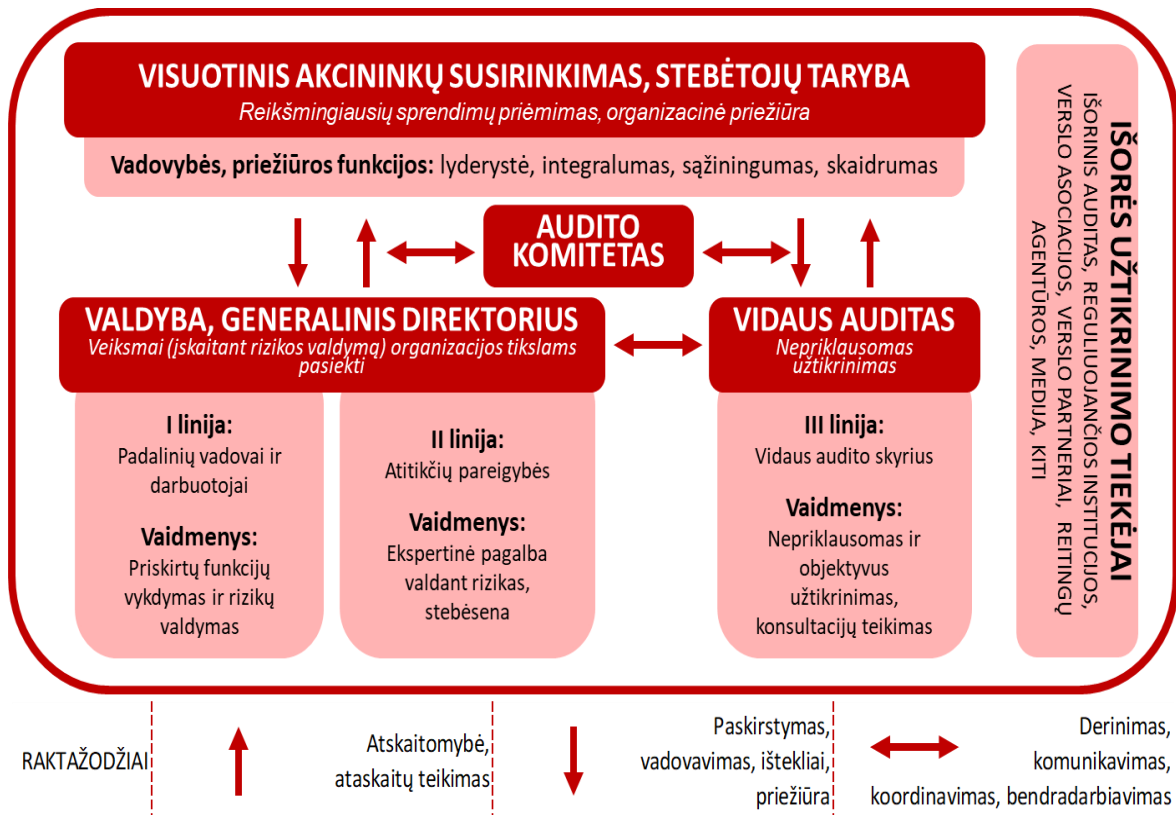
VISUOTINIS AKCININKŲ SUSIRINKIMAS, STEBĖTOJŲ TARYBA
Reikšmingiausių sprendimų priėmimas, organizacinė priežiūra

Vadovybės, priežiūros funkcijos: lyderystė, integralumas, sąžiningumas, skaidrumas

AUDITO KOMITETAS

VALDYBA, GENERALINIS DIREKTORIUS
Veiksmai (įskaitant rizikos valdymą) organizacijos tikslams pasiekti

VIDAUS AUDITAS
Nepriklausomas užtikrinimas

I linija:
Padalinių vadovai ir darbuotojai

Vaidmenys:
Priskirtų funkcijų vykdymas ir rizikų valdymas

II linija:
Atitikčių pareigybės

Vaidmenys:
Ekspertinė pagalba valdant rizikas, stebėsena

III linija:
Vidaus audito skyrius

Vaidmenys:
Nepriklausomas ir objektyvus užtikrinimas, konsultacijų teikimas

IŠORĖS UŽTIKRINIMO TIEKĖJAI
IŠORINIS AUDITAS, REGULIUOJANČIOS INSTITUCIJOS, VERSLO ASOCIACIJOS, VERSLO PARTNERIAI, REITINGŲ AGENTŪROS, MEDIJA, KITI

RAKTAŽODŽIAI

Atskaitomybė, ataskaitų teikimas

Paskirstymas, vadovavimas, ištekliai, priežiūra

Derinimas, komunikavimas, koordinavimas, bendradarbiavimas